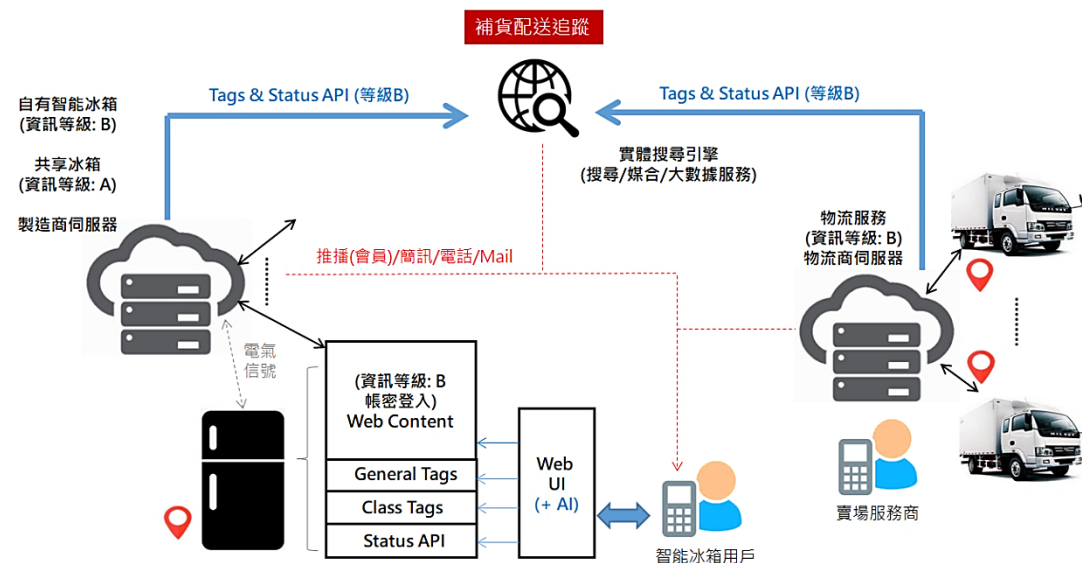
補貨配送追蹤

自有智能冰箱
(資訊等級: B)

共享冰箱
(資訊等級: A)

製造商伺服器

Tags & Status API (等級B)

Tags & Status API (等級B)

實體搜尋引擎
(搜尋/媒合/大數據服務)

推播(會員)/簡訊/電話/Mail

物流服務
(資訊等級: B)
物流商伺服器

電氣
信號

(資訊等級: B
帳密登入)
Web Content

General Tags

Class Tags

Status API

Web
UI
(+ AI)

智能冰箱用戶

賣場服務商